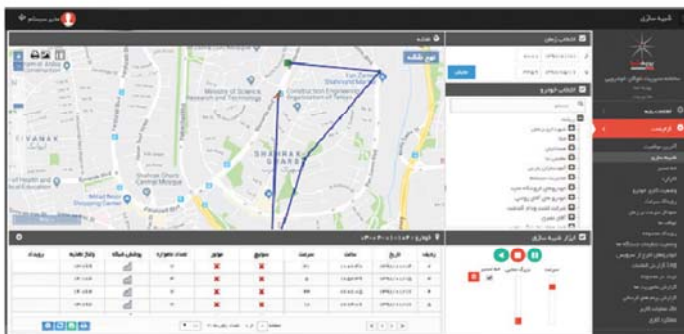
شبیه سازی
مدیر سیستم
نقشه
نوع نقشه
انتخاب زمان
جستجو
انتخاب خودرو
ابزار شبیه سازی
سرعت
بزرگ نمایی
خودرو
ردیف
تاریخ
ساعت
سرعت
موقعیت
موتور
تعداد ماهواره
پوشش شبکه
ولتاژ باطری
رویداد
SHAHRAK-E GHARB
Ministry of Science Research and Technology
Construction Engineering Organization of Tehran
Shahrak Gharb Central Mosque
Milad Noor Shopping Center
DIVANAK
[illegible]